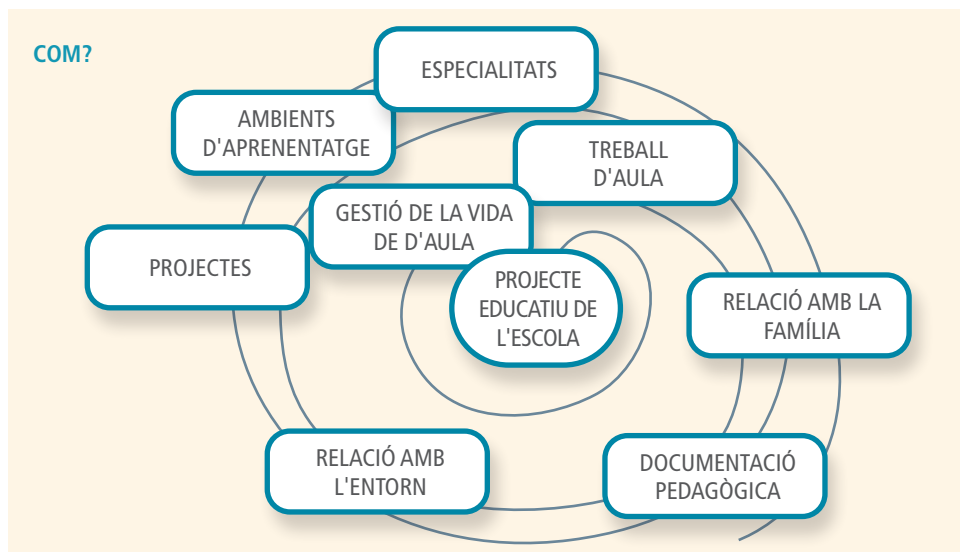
COM?

ESPECIALITATS

AMBIENTS D'APRENENTATGE

TREBALL D'AULA

GESTIÓ DE LA VIDA DE D'AULA

PROJECTES

PROJECTE EDUCATIU DE L'ESCOLA

RELACIÓ AMB LA FAMÍLIA

RELACIÓ AMB L'ENTORN

DOCUMENTACIÓ PEDAGÒGICA